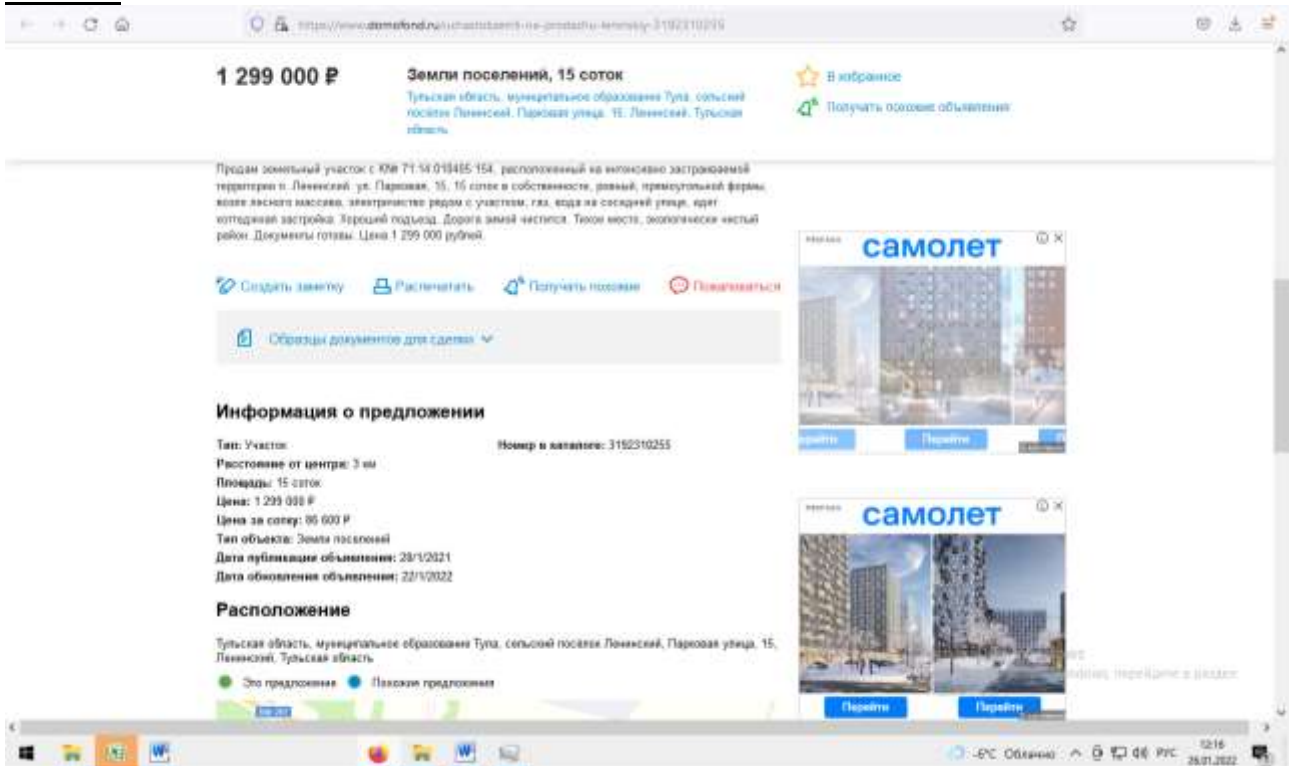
https://www.domofond.ru/uchastokzemli-na-prodazhu-leninskiy-3152310255

1 299 000 ₽

Земли поселений, 15 соток

Тульская область, муниципальное образование Тула, сельский посёлок Ленинский, Парковая улица, 15, Ленинский, Тульская область

В избранное

Получать похожие объявления

Продам земельный участок с КН 71:14:010405:154, расположенный на интенсивно застраиваемой территории п. Ленинский, ул. Парковая, 15, 15 соток в собственности, ровный, прямоугольной формы, возле лесного массива, электричество рядом с участком, газ, вода на соседней улице, идет коттеджная застройка. Хороший подъезд. Дорога зимой чистится. Тихое место, экологически чистый район. Документы готовы. Цена 1 299 000 рублей.

Создать заметку
Распечатать
Получать похожие
Пожаловаться

Образцы документов для сделки

Информация о предложении

Тип: Участок
Номер в каталоге: 3152310255
Расстояние от центра: 3 км
Площадь: 15 соток
Цена: 1 299 000 ₽
Цена за сотку: 86 600 ₽
Тип объекта: Земли поселений
Дата публикации объявления: 28/1/2021
Дата обновления объявления: 22/1/2022

Расположение

Тульская область, муниципальное образование Тула, сельский посёлок Ленинский, Парковая улица, 15, Ленинский, Тульская область

Это предложение
Похожие предложения

Реклама
самолет
Перейти
Перейти

Реклама
самолет
Перейти
Перейти

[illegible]

-6°C Облачно
РУС
12:16
26.01.2022